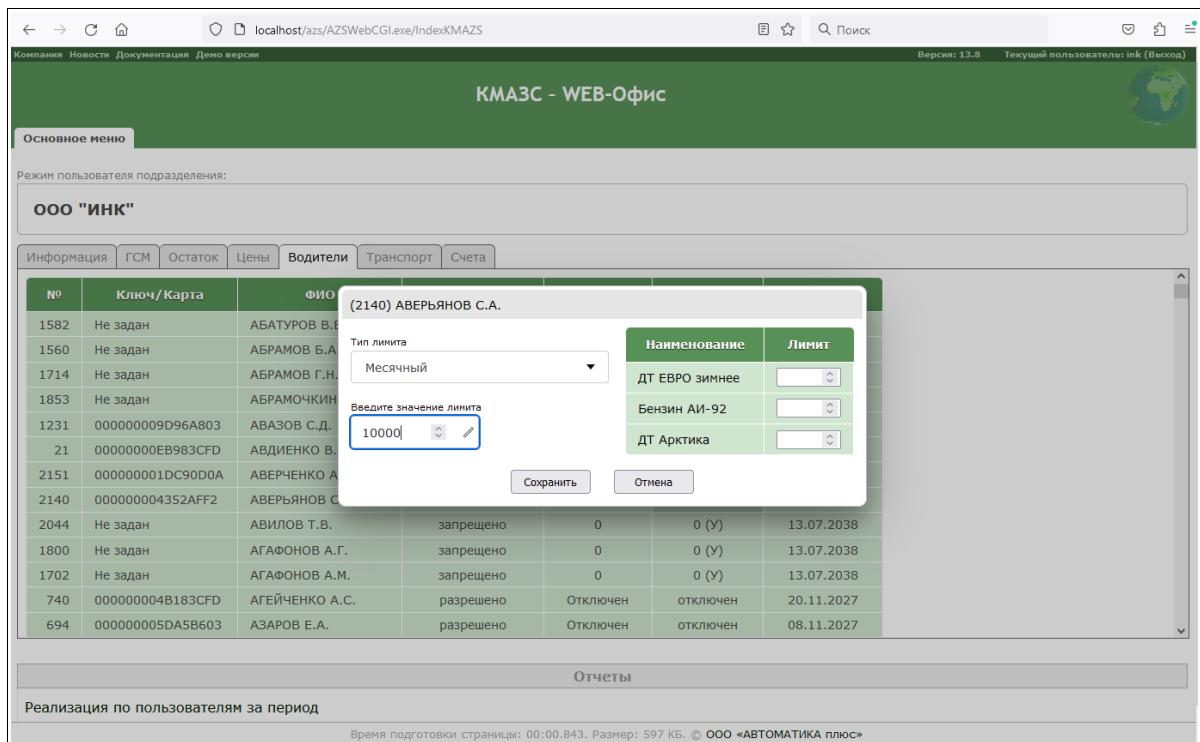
localhost/azs/AZSWebCGI.exe/IndexKMAZS

Поиск

Компания Новости Документация Демо версии

Версия: 13.8 Текущий пользователь: ink (Выход)

КМАЗС - WEB-Офис

Основное меню

Режим пользователя подразделения:

ООО "ИНК"

Информация | ГСМ | Остаток | Цены | Водители | Транспорт | Счета

| № | Ключ/Карта | ФИО | | | | |
|---|---|---|---|---|---|---|
| 1582 | Не задан | АБАТУРОВ В.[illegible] | | | | |
| 1560 | Не задан | АБРАМОВ Б.А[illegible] | | | | |
| 1714 | Не задан | АБРАМОВ Г.Н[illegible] | | | | |
| 1853 | Не задан | АБРАМОЧКИН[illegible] | | | | |
| 1231 | 000000009D96A803 | АВАЗОВ С.Д. | | | | |
| 21 | 00000000EB983CFD | АВДИЕНКО В.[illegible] | | | | |
| 2151 | 000000001DC90D0A | АВЕРЧЕНКО А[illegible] | | | | |
| 2140 | 000000004352AFF2 | АВЕРЬЯНОВ С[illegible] | | | | |
| 2044 | Не задан | АВИЛОВ Т.В. | запрещено | 0 | 0 (У) | 13.07.2038 |
| 1800 | Не задан | АГАФОНОВ А.Г. | запрещено | 0 | 0 (У) | 13.07.2038 |
| 1702 | Не задан | АГАФОНОВ А.М. | запрещено | 0 | 0 (У) | 13.07.2038 |
| 740 | 000000004B183CFD | АГЕЙЧЕНКО А.С. | разрешено | Отключен | отключен | 20.11.2027 |
| 694 | 000000005DA5B603 | АЗАРОВ Е.А. | разрешено | Отключен | отключен | 08.11.2027 |

(2140) АВЕРЬЯНОВ С.А.

Тип лимита

Месячный

Введите значение лимита

10000

| Наименование | Лимит |
|---|---|
| ДТ ЕВРО зимнее | |
| Бензин АИ-92 | |
| ДТ Арктика | |

Сохранить Отмена

Отчеты

Реализация по пользователям за период

Время подготовки страницы: 00:00.843. Размер: 597 КБ. © ООО «АВТОМАТИКА плюс»